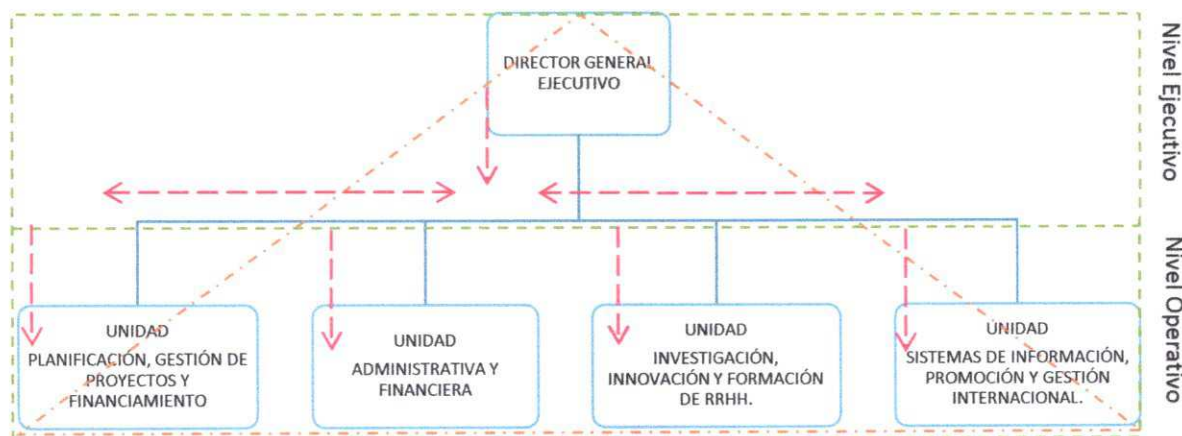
DIRECTOR GENERAL EJECUTIVO

Nivel Ejecutivo

Nivel Operativo

UNIDAD PLANIFICACIÓN, GESTIÓN DE PROYECTOS Y FINANCIAMIENTO

UNIDAD ADMINISTRATIVA Y FINANCIERA

UNIDAD INVESTIGACIÓN, INNOVACIÓN Y FORMACIÓN DE RRHH.

UNIDAD SISTEMAS DE INFORMACIÓN, PROMOCIÓN Y GESTIÓN INTERNACIONAL.